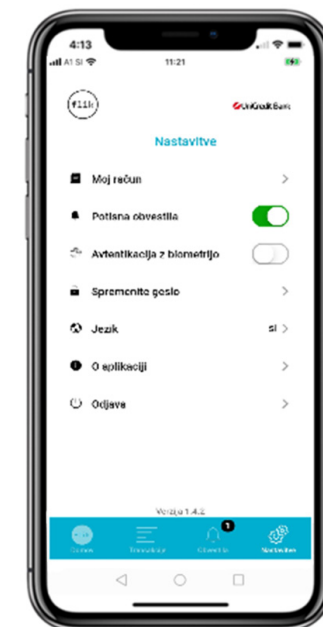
4:13

A1 SI

11:21

flik

UniCredit Bank

Nastavitve

Moj račun

Potisna obvestila

Avtentikacija z biometrijo

Spremenite geslo

Jezik

sl

O aplikaciji

Odjava

Verzija 1.4.2

Danes

Transakcije

1

Obvestila

Nastavitve